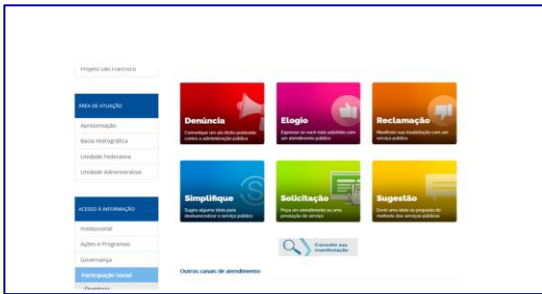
Projeto São Francisco

ÁREA DE ATUAÇÃO

Apresentação

Bacia Hidrográfica

Unidade Federativa

Unidade Administrativa

ACESSO À INFORMAÇÃO

Institucional

Ações e Programas

Governança

Participação Social

Ouvidoria

Denúncia
Comunique um ato ilícito praticado contra a administração pública

Elogio
Expresse se você está satisfeito com um atendimento público

Reclamação
Manifeste sua insatisfação com um serviço público

Simplifique
Sugira alguma ideia para desburocratizar o serviço público

Solicitação
Peça um atendimento ou uma prestação de serviço

Sugestão
Envie uma ideia ou proposta de melhoria dos serviços públicos

Consulte sua manifestação

Outros canais de atendimento